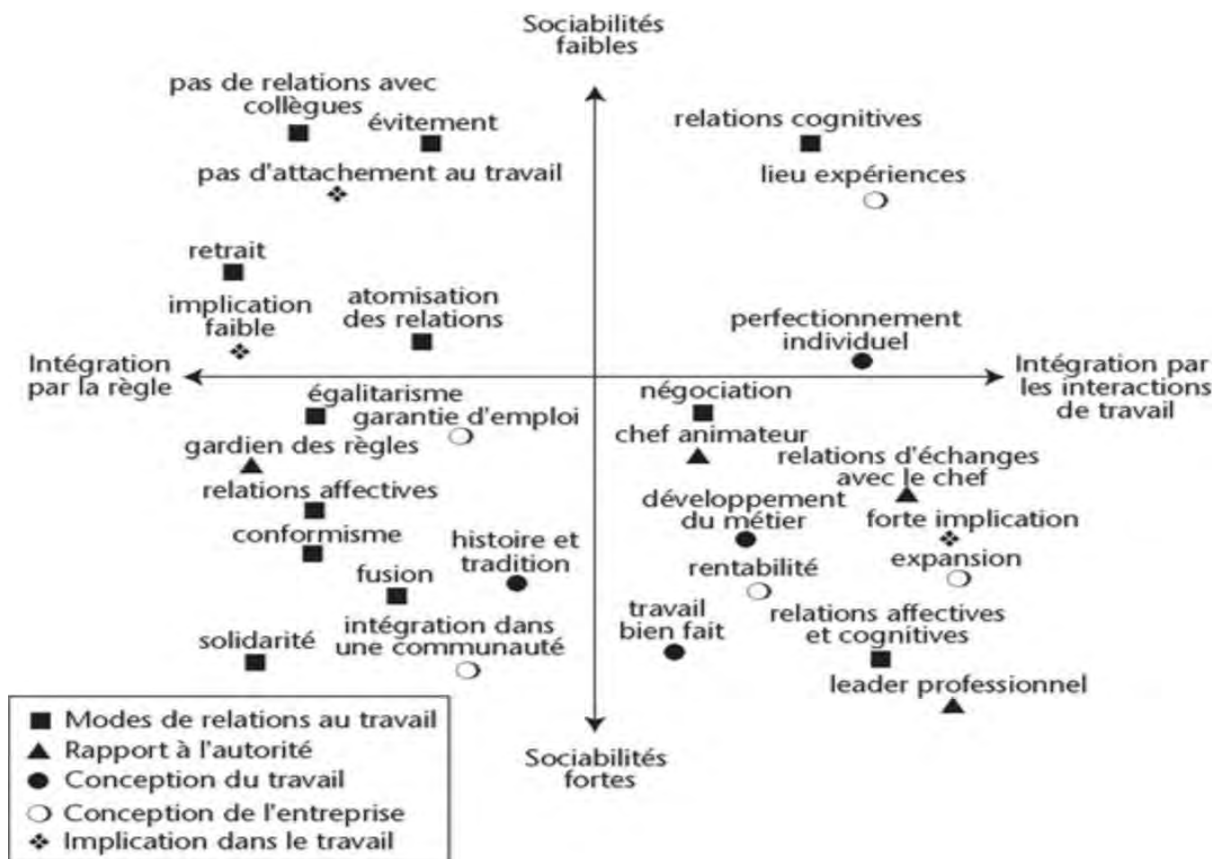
Sociabilités faibles

pas de relations avec collègues

évitement

relations cognitives

pas d'attachement au travail

lieu expériences

retrait

implication faible

atomisation des relations

perfectionnement individuel

Intégration par la règle

Intégration par les interactions de travail

égalitarisme

négociation

garantie d'emploi

chef animateur

gardien des règles

relations d'échanges avec le chef

relations affectives

développement du métier

forte implication

conformisme

histoire et tradition

expansion

rentabilité

fusion

travail bien fait

relations affectives et cognitives

intégration dans une communauté

solidarité

leader professionnel

Sociabilités fortes

■ Modes de relations au travail
▲ Rapport à l'autorité
● Conception du travail
○ Conception de l'entreprise
❖ Implication dans le travail